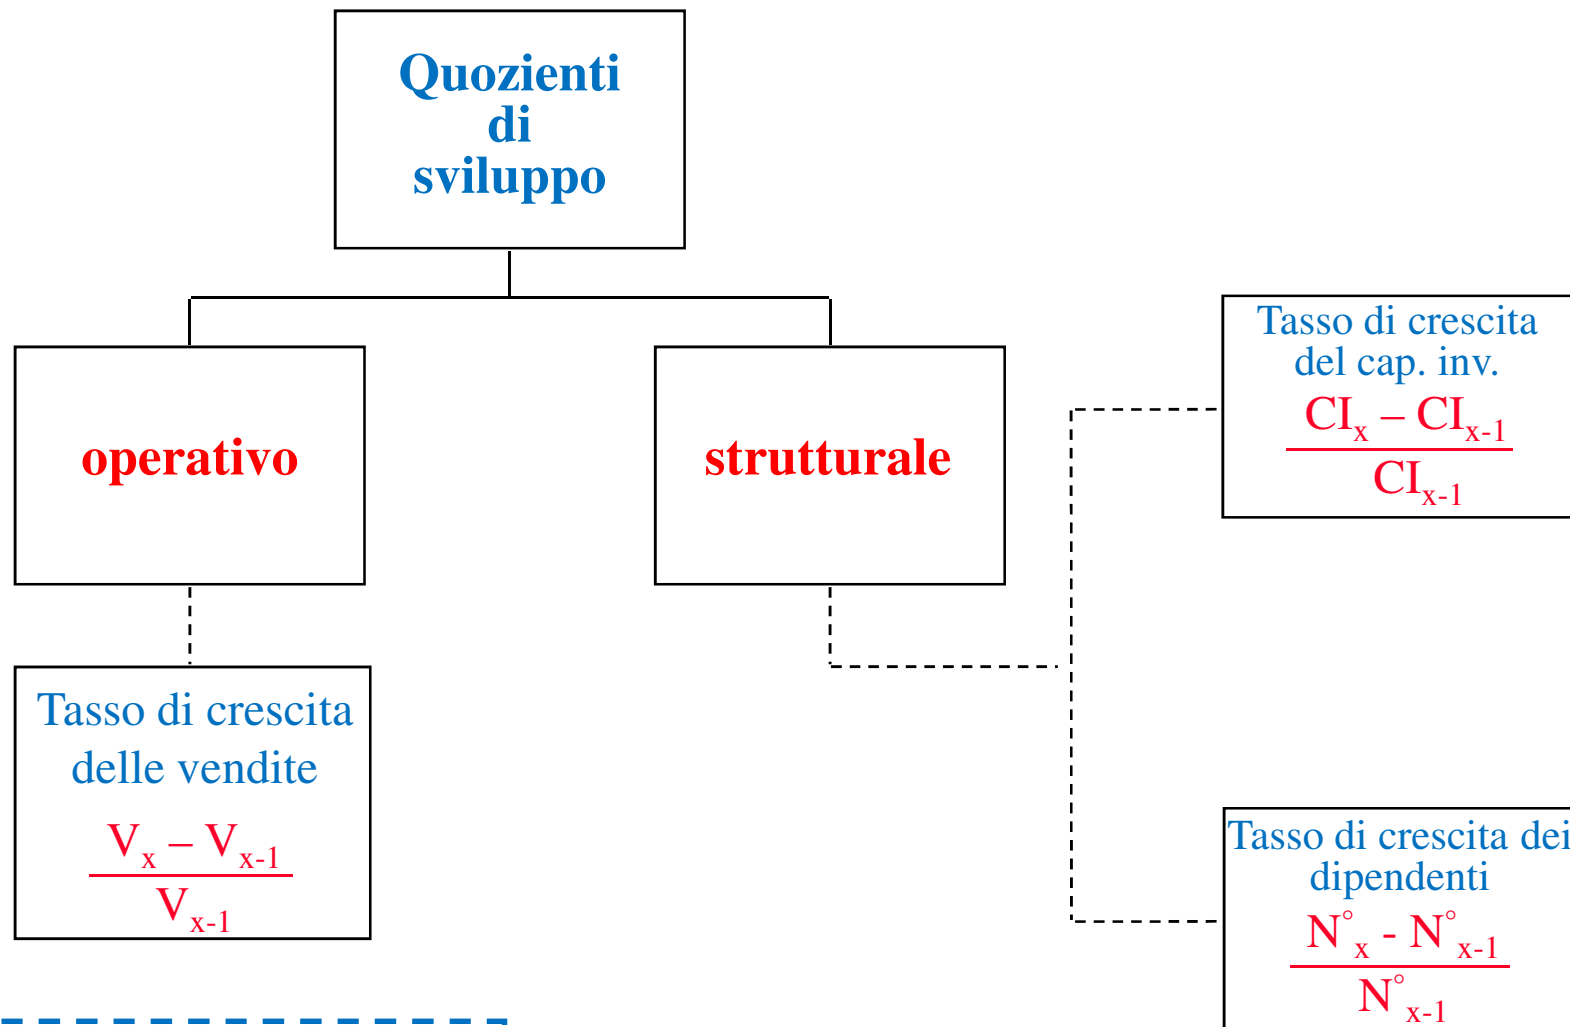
Quozienti di sviluppo

operativo

strutturale

Tasso di crescita del cap. inv.
$\frac{CI_x - CI_{x-1}}{CI_{x-1}}$

Tasso di crescita delle vendite
$\frac{V_x - V_{x-1}}{V_{x-1}}$

Tasso di crescita dei dipendenti
$\frac{N^\circ_x - N^\circ_{x-1}}{N^\circ_{x-1}}$